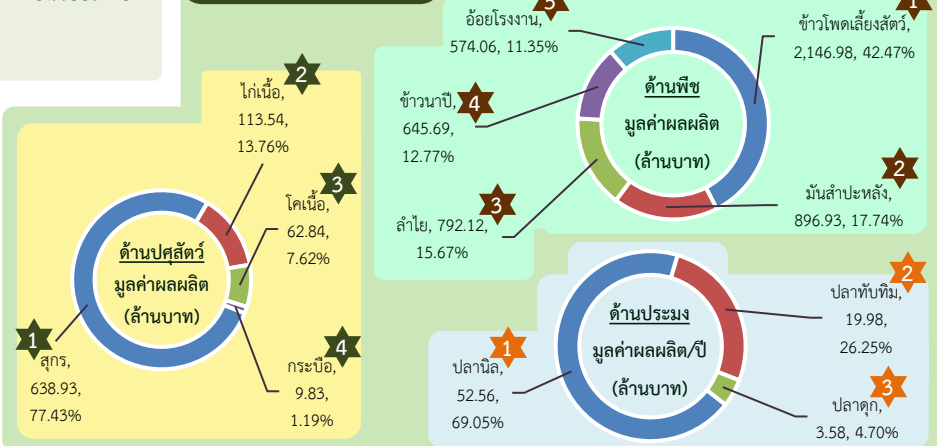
5
อ้อยโรงงาน,
574.06, 11.35%

1
ข้าวโพดเลี้ยงสัตว์,
2,146.98, 42.47%

4
ข้าวนาปี,
645.69,
12.77%

ด้านพืช
มูลค่าผลผลิต
(ล้านบาท)

2
มันสำปะหลัง,
896.93, 17.74%

3
ลำไย, 792.12,
15.67%

2
ไก่เนื้อ,
113.54,
13.76%

3
โคเนื้อ,
62.84,
7.62%

ด้านปศุสัตว์
มูลค่าผลผลิต
(ล้านบาท)

1
สุกร,
638.93,
77.43%

4
กระบือ,
9.83,
1.19%

ด้านประมง
มูลค่าผลผลิต/ปี
(ล้านบาท)

2
ปลาทับทิม,
19.98,
26.25%

1
ปลานิล,
52.56,
69.05%

3
ปลาดุก,
3.58, 4.70%